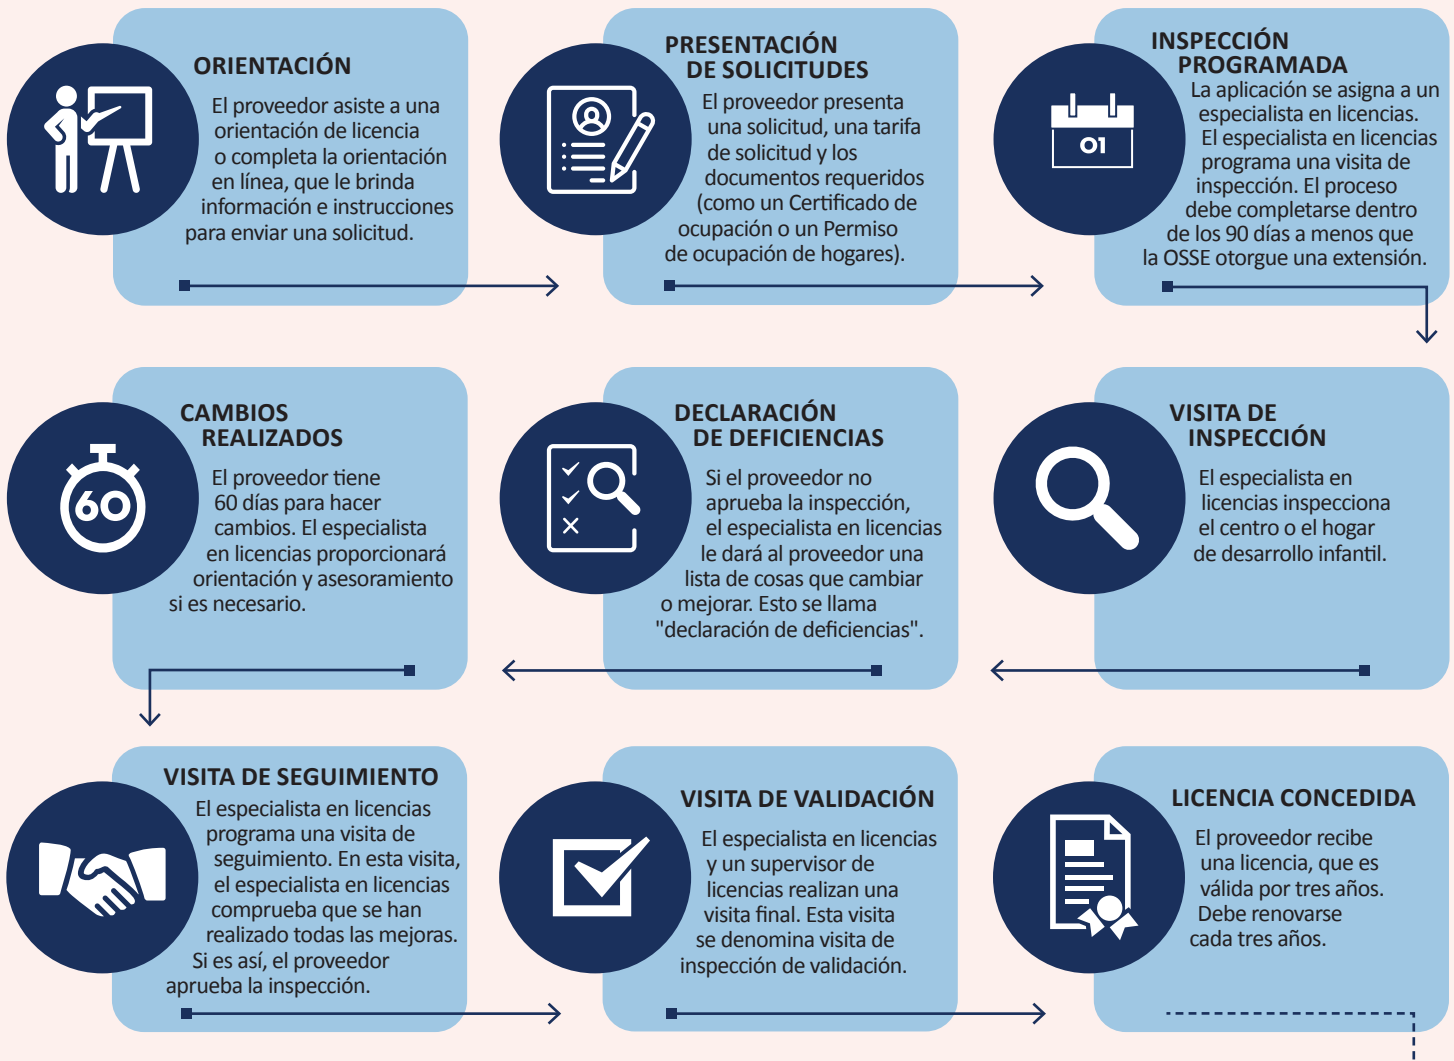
ORIENTACIÓN
El proveedor asiste a una orientación de licencia o completa la orientación en línea, que le brinda información e instrucciones para enviar una solicitud.

PRESENTACIÓN DE SOLICITUDES
El proveedor presenta una solicitud, una tarifa de solicitud y los documentos requeridos (como un Certificado de ocupación o un Permiso de ocupación de hogares).

01

INSPECCIÓN PROGRAMADA
La aplicación se asigna a un especialista en licencias. El especialista en licencias programa una visita de inspección. El proceso debe completarse dentro de los 90 días a menos que la OSSE otorgue una extensión.

60

CAMBIOS REALIZADOS
El proveedor tiene 60 días para hacer cambios. El especialista en licencias proporcionará orientación y asesoramiento si es necesario.

DECLARACIÓN DE DEFICIENCIAS
Si el proveedor no aprueba la inspección, el especialista en licencias le dará al proveedor una lista de cosas que cambiar o mejorar. Esto se llama "declaración de deficiencias".

VISITA DE INSPECCIÓN
El especialista en licencias inspecciona el centro o el hogar de desarrollo infantil.

VISITA DE SEGUIMIENTO
El especialista en licencias programa una visita de seguimiento. En esta visita, el especialista en licencias comprueba que se han realizado todas las mejoras. Si es así, el proveedor aprueba la inspección.

VISITA DE VALIDACIÓN
El especialista en licencias y un supervisor de licencias realizan una visita final. Esta visita se denomina visita de inspección de validación.

LICENCIA CONCEDIDA
El proveedor recibe una licencia, que es válida por tres años. Debe renovarse cada tres años.